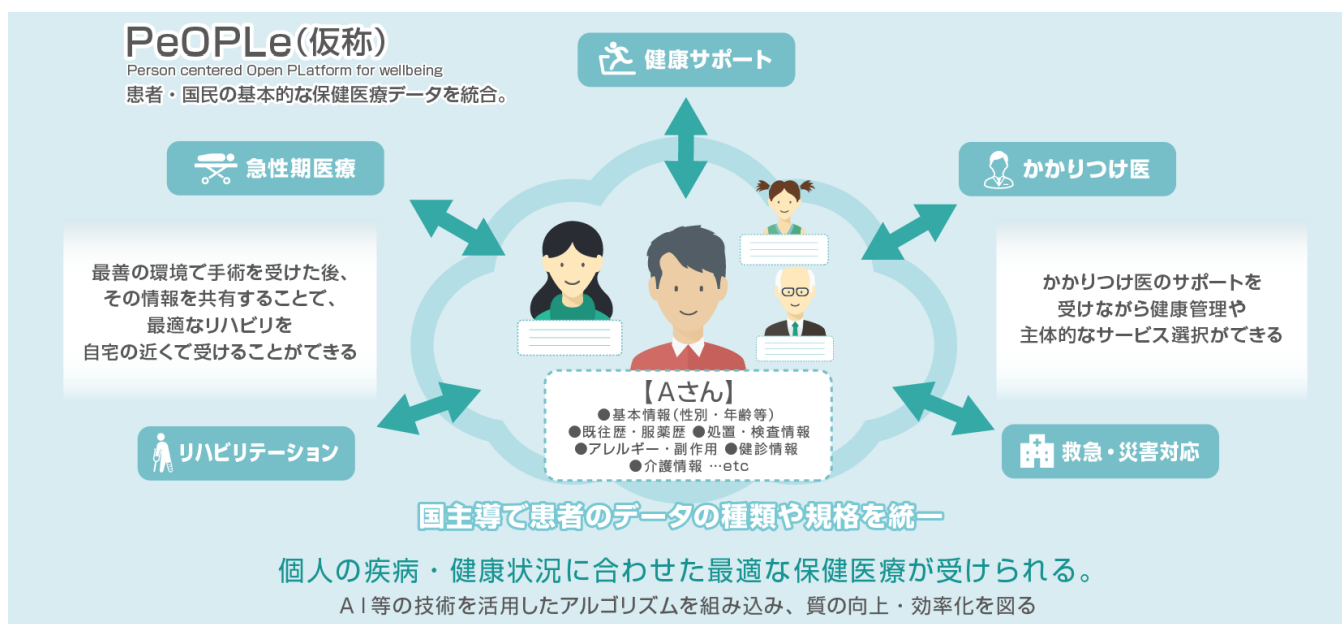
PeOPLe(仮称)
Person centered Open PLatform for wellbeing
患者・国民の基本的な保健医療データを統合。

健康サポート

急性期医療

かかりつけ医

最善の環境で手術を受けた後、その情報を共有することで、最適なリハビリを自宅の近くで受けることができる

かかりつけ医のサポートを受けながら健康管理や主体的なサービス選択ができる

【Aさん】
●基本情報(性別・年齢等)
●既往歴・服薬歴 ●処置・検査情報
●アレルギー・副作用 ●健診情報
●介護情報 …etc

リハビリテーション

救急・災害対応

国主導で患者のデータの種類や規格を統一

個人の疾病・健康状況に合わせた最適な保健医療が受けられる。
AI等の技術を活用したアルゴリズムを組み込み、質の向上・効率化を図る